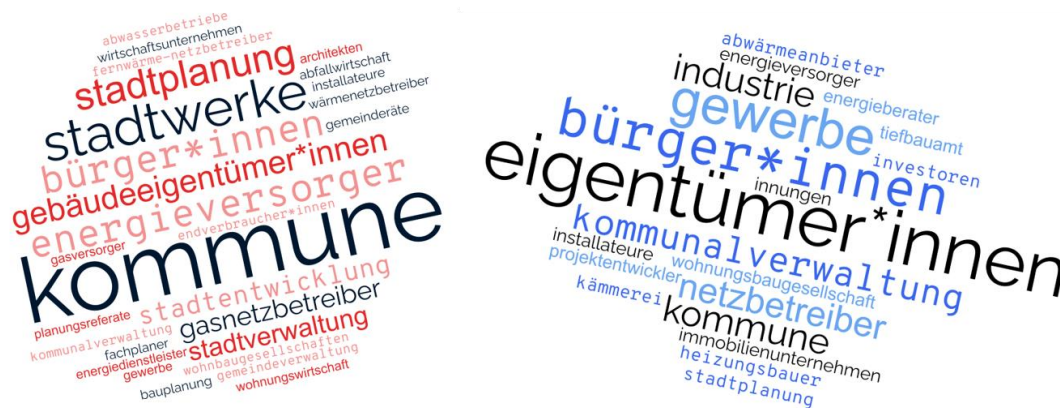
abwasserbetriebe
wirtschaftsunternehmen
fernwärme-netzbetreiber
architekten
abfallwirtschaft
installateure
wärmenetzbetreiber
stadtplanung
stadtwerke
gemeinderäte
bürger*innen
gebäudeeigentümer*innen
energieversorger
endverbraucher*innen
gasversorger
kommune
stadtentwicklung
gasnetzbetreiber
planungsreferate
stadtverwaltung
kommunalverwaltung
fachplaner
energiedienstleister
wohnbaugesellschaften
gewerbe
gemeindeverwaltung
bauplanung
wohnungswirtschaft

abwärmeanbieter
energieversorger
industrie
gewerbe
energieberater
tiefbauamt
bürger*innen
investoren
eigentümer*innen
innungen
kommunalverwaltung
installateure
projektentwickler
wohnungsbaugesellschaft
netzbetreiber
kämmerei
kommune
immobilienunternehmen
heizungsbauer
stadtplanung